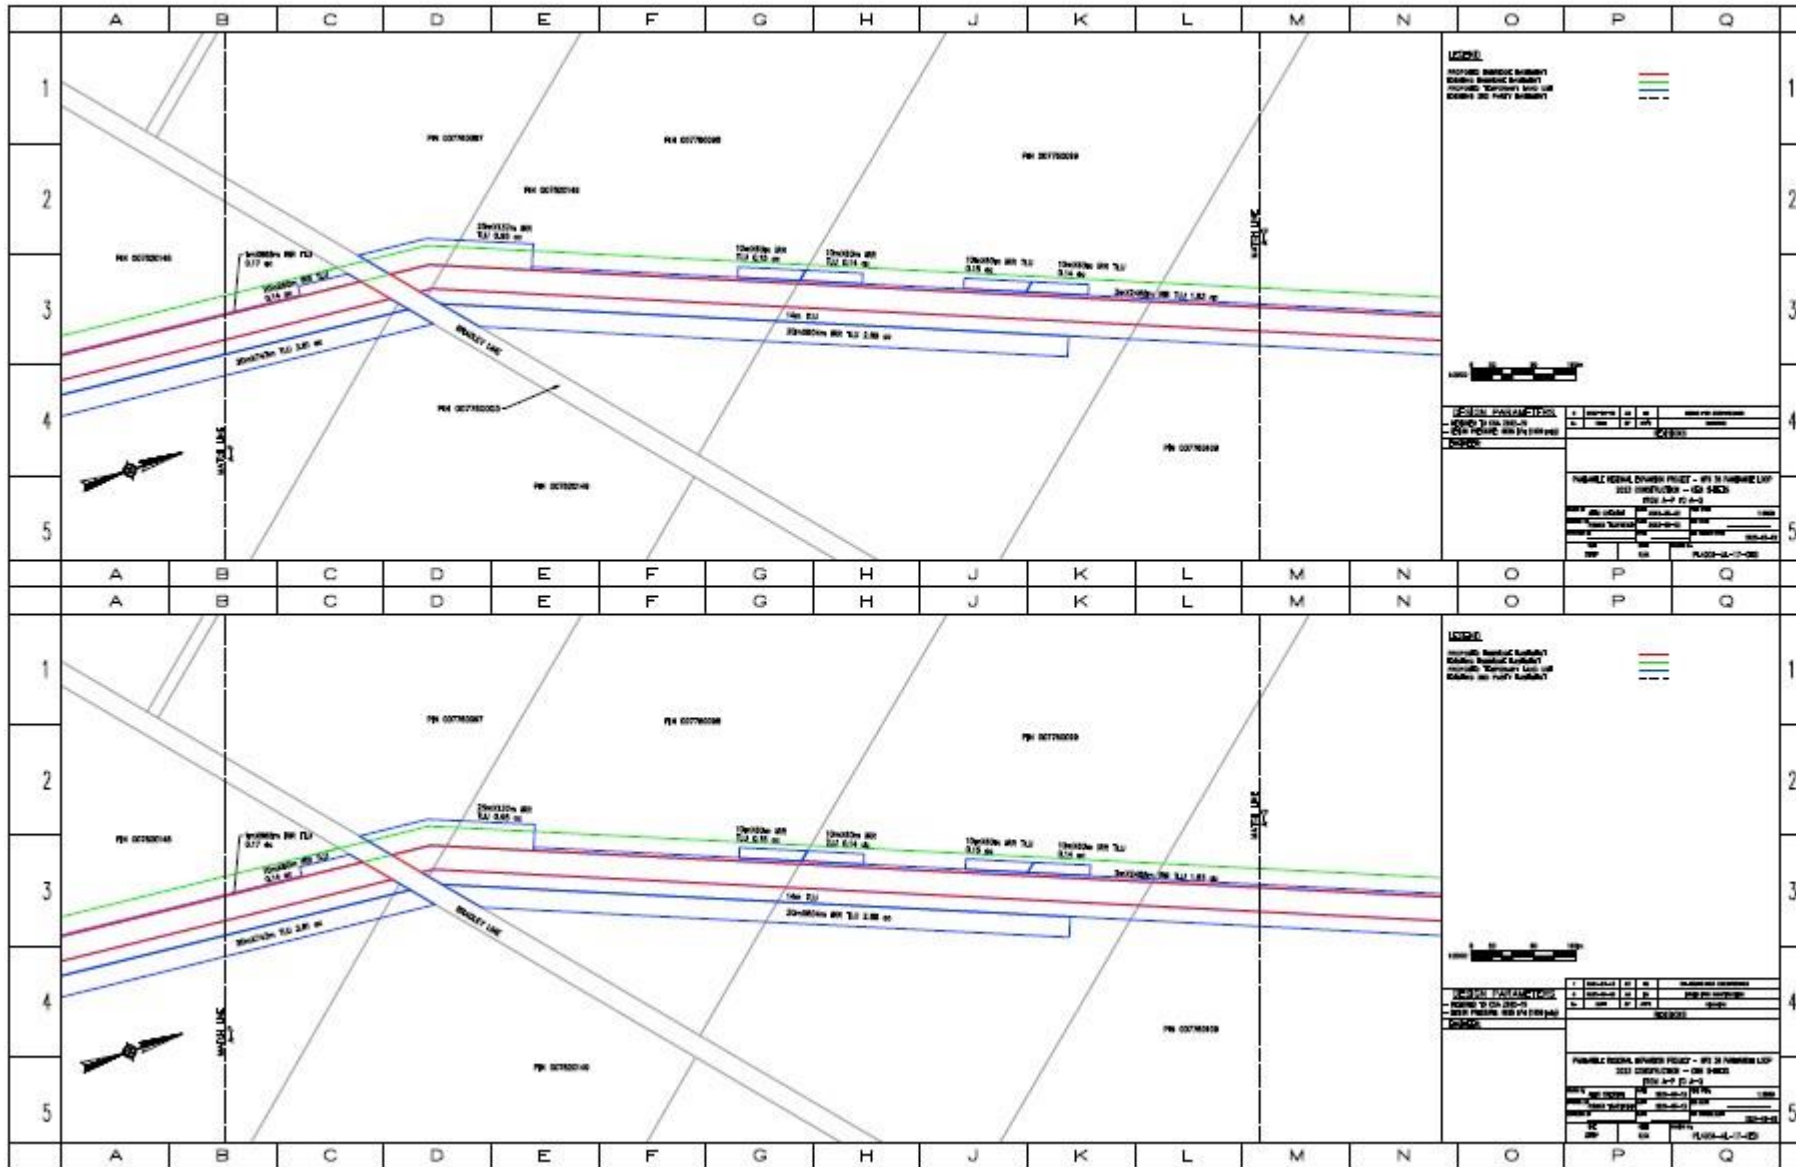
| A | B | C | D | E | F | G | H | J | K | L | M | N | O | P | Q |
|---|---|---|---|---|---|---|---|---|---|---|---|---|---|---|---|

1
2
3
4
5

LEGEND

PIN 007760087

PIN 007760088

PIN 007760089

PIN 007520146

PIN 007520145

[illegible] TLU 0.77 ac

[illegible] TLU 0.14 ac

25m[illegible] TLU 0.65 ac

10m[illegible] TLU 0.15 ac

10m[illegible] TLU 0.14 ac

10m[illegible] TLU 0.15 ac

10m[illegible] TLU 0.14 ac

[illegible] TLU 1.83 ac

14m TLU

20m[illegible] TLU 2.88 ac

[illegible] TLU 3.85 ac

BRADLEY LANE

MATCH LINE

PIN 007760003

PIN 007520149

PIN 007760809

DESIGN PARAMETERS

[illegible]

| A | B | C | D | E | F | G | H | J | K | L | M | N | O | P | Q |
|---|---|---|---|---|---|---|---|---|---|---|---|---|---|---|---|

| A | B | C | D | E | F | G | H | J | K | L | M | N | O | P | Q |
|---|---|---|---|---|---|---|---|---|---|---|---|---|---|---|---|

1
2
3
4
5

LEGEND

PIN 007760087

PIN 007760088

PIN 007760089

PIN 007520145

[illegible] TLU 0.77 ac

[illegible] TLU 0.14 ac

25m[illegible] TLU 0.65 ac

10m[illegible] TLU 0.15 ac

10m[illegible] TLU 0.14 ac

10m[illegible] TLU 0.15 ac

10m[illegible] TLU 0.14 ac

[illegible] TLU 1.83 ac

14m TLU

20m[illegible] TLU 2.88 ac

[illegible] TLU 3.85 ac

BRADLEY LANE

MATCH LINE

PIN 007520149

PIN 007760809

DESIGN PARAMETERS

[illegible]

| A | B | C | D | E | F | G | H | J | K | L | M | N | O | P | Q |
|---|---|---|---|---|---|---|---|---|---|---|---|---|---|---|---|